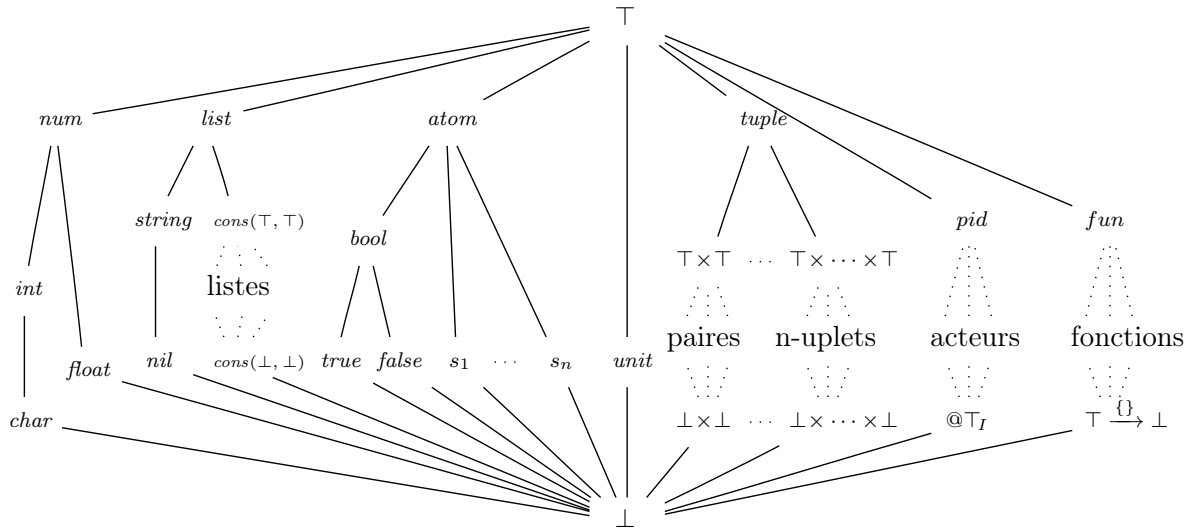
$\top$

*num* *list* *atom* *tuple*

*string* $cons(\top, \top)$ *bool* *pid* *fun*

*int* listes $\top \times \top$ $\cdots$ $\top \times \cdots \times \top$

paires n-uplets acteurs fonctions

*float* *nil* $cons(\bot, \bot)$ *true* *false* $s_1$ $\cdots$ $s_n$ *unit*

*char* $\bot \times \bot$ $\cdots$ $\bot \times \cdots \times \bot$ $@\top_I$ $\top \xrightarrow{\{\}} \bot$

$\bot$